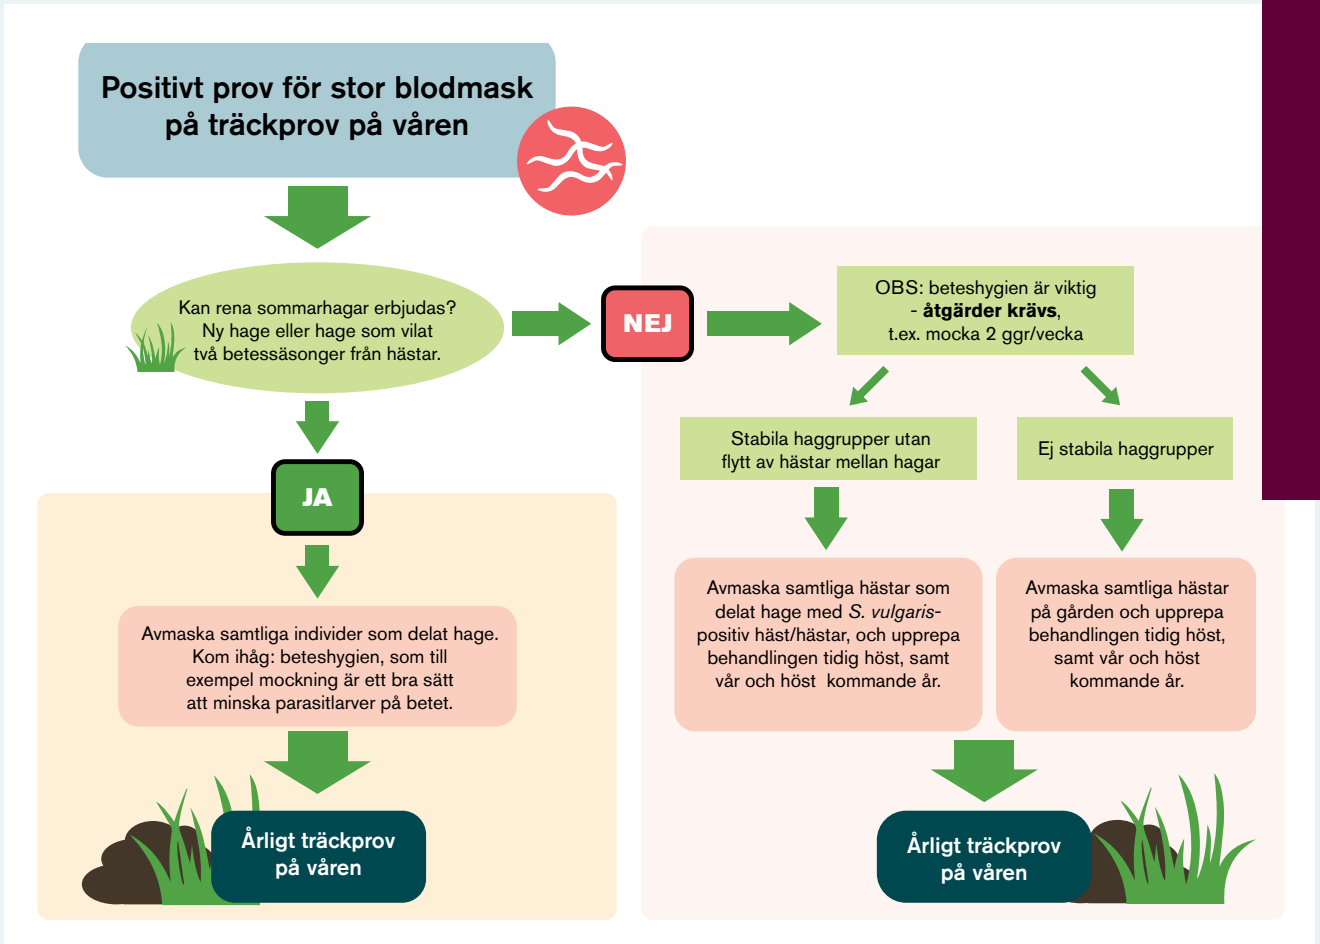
Positivt prov för stor blodmask på träckprov på våren

Kan rena sommarhagar erbjudas? Ny hage eller hage som vilat två betessäsonger från hästar.

NEJ

OBS: beteshygien är viktig - **åtgärder krävs**, t.ex. mocka 2 ggr/vecka

Stabila haggrupper utan flytt av hästar mellan hagar

Ej stabila haggrupper

Avmaska samtliga hästar som delat hage med *S. vulgaris*-positiv häst/hästar, och upprepa behandlingen tidig höst, samt vår och höst kommande år.

Avmaska samtliga hästar på gården och upprepa behandlingen tidig höst, samt vår och höst kommande år.

Årligt träckprov på våren

JA

Avmaska samtliga individer som delat hage. Kom ihåg: beteshygien, som till exempel mockning är ett bra sätt att minska parasitlarver på betet.

Årligt träckprov på våren